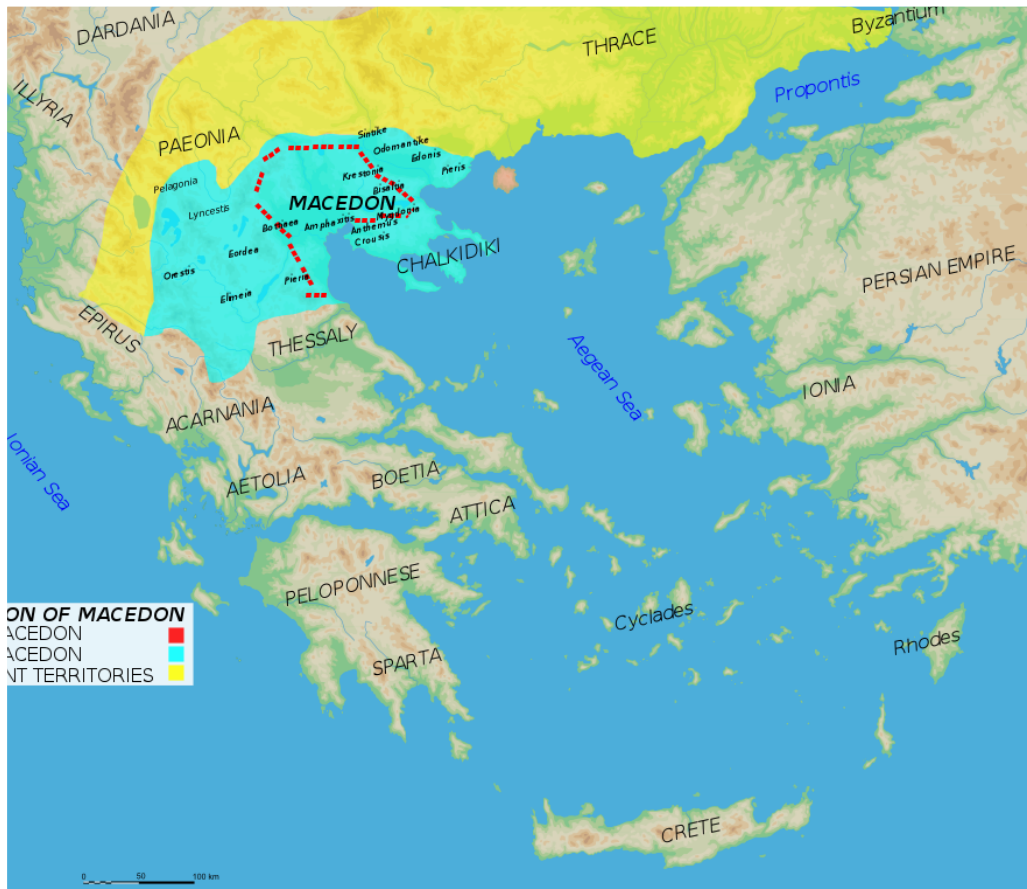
DARDANIA
ILLYRIA
THRACE
Byzantium
Propontis
PAEONIA
Sintike
Odomantike
Edonis
Pieris
Krestonia
Bisaltia
Mygdonia
Pelagonia
Lyncestis
MACEDON
Bottiaea
Amphaxitis
Anthemus
Crousis
CHALKIDIKI
Eordea
Orestis
Elimeia
Pieria
EPIRUS
THESSALY
PERSIAN EMPIRE
Aegean Sea
IONIA
ACARNANIA
Ionian Sea
AETOLIA
BOETIA
ATTICA
PELOPONNESE
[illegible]ON OF MACEDON
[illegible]ACEDON
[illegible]ACEDON
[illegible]NT TERRITORIES
SPARTA
Cyclades
Rhodes
CRETE
0
50
100 km